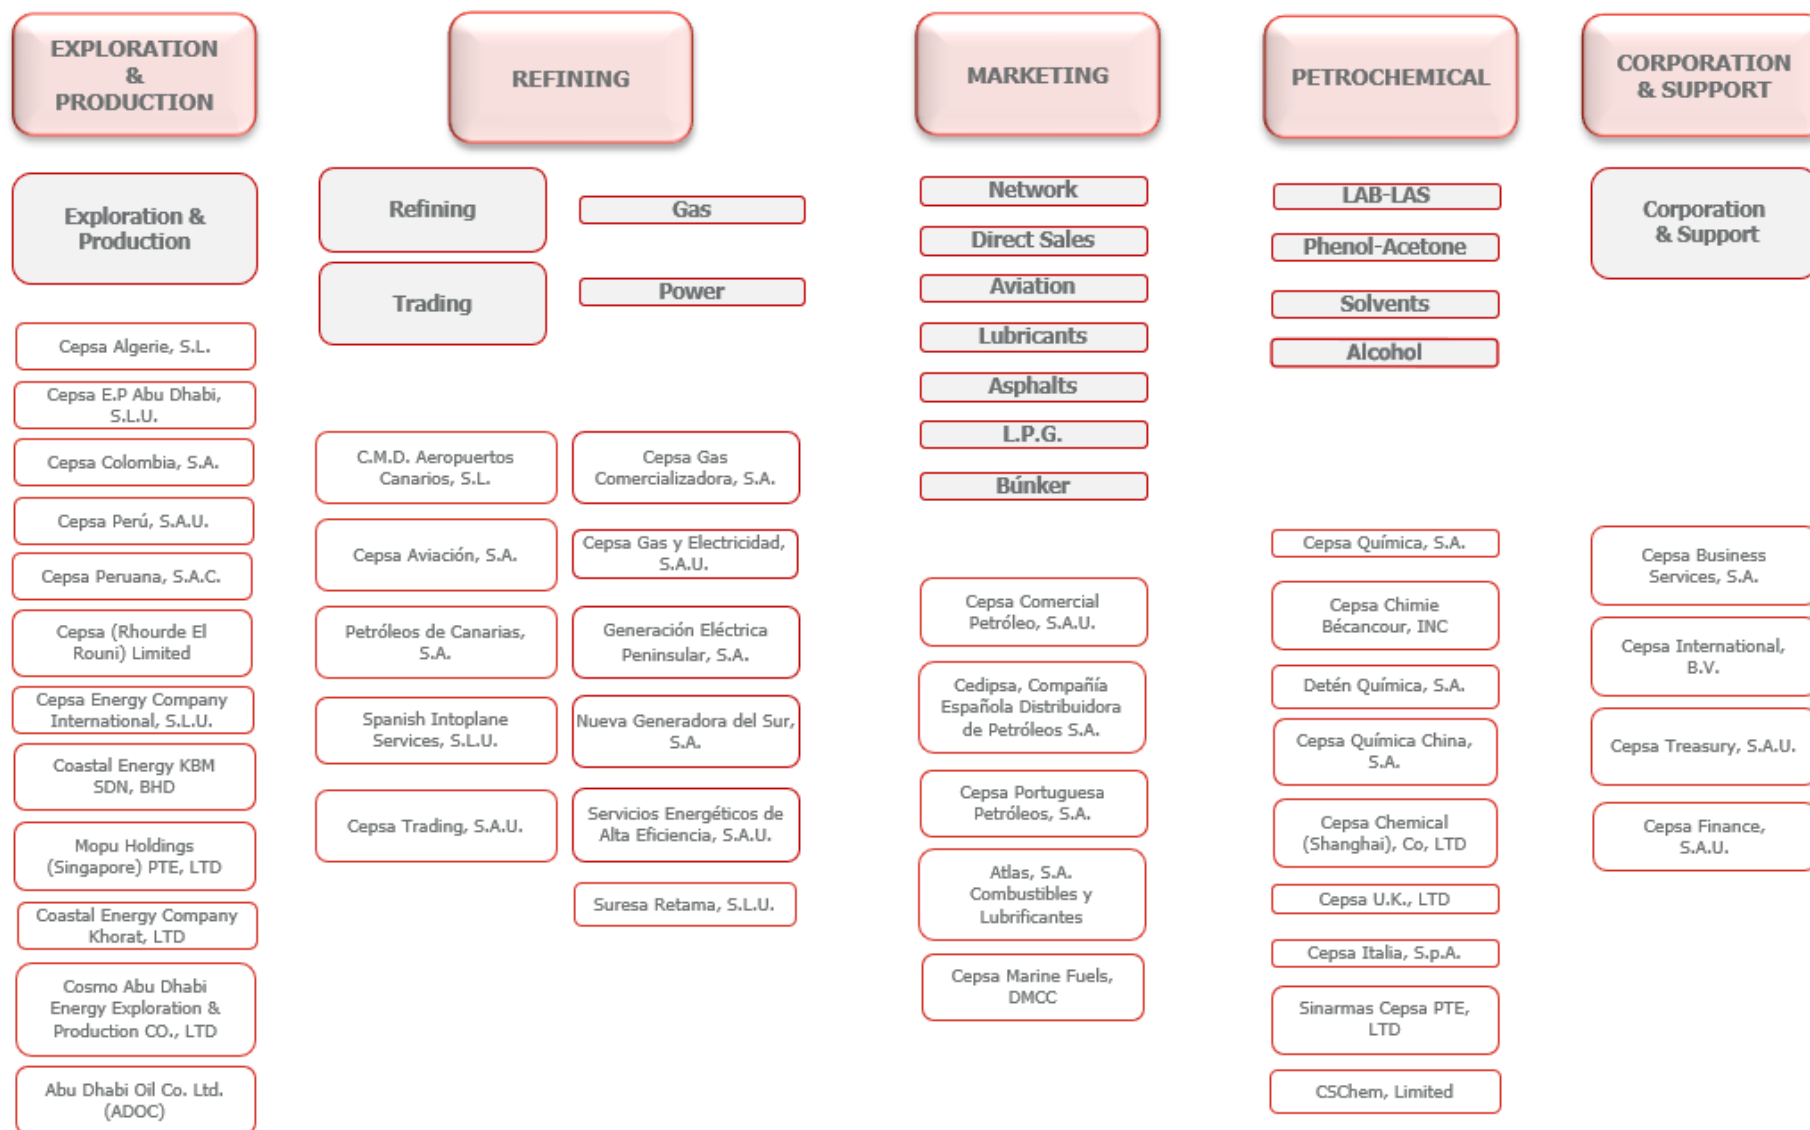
EXPLORATION & PRODUCTION

Exploration & Production

Cepsa Algerie, S.L.

Cepsa E.P Abu Dhabi, S.L.U.

Cepsa Colombia, S.A.

Cepsa Perú, S.A.U.

Cepsa Peruana, S.A.C.

Cepsa (Rhourde El Rouni) Limited

Cepsa Energy Company International, S.L.U.

Coastal Energy KBM SDN, BHD

Mopu Holdings (Singapore) PTE, LTD

Coastal Energy Company Khorat, LTD

Cosmo Abu Dhabi Energy Exploration & Production CO., LTD

Abu Dhabi Oil Co. Ltd. (ADOC)

REFINING

Refining

Trading

Gas

Power

C.M.D. Aeropuertos Canarios, S.L.

Cepsa Aviación, S.A.

Petróleos de Canarias, S.A.

Spanish Intoplane Services, S.L.U.

Cepsa Trading, S.A.U.

Cepsa Gas Comercializadora, S.A.

Cepsa Gas y Electricidad, S.A.U.

Generación Eléctrica Peninsular, S.A.

Nueva Generadora del Sur, S.A.

Servicios Energéticos de Alta Eficiencia, S.A.U.

Suresa Retama, S.L.U.

MARKETING

Network

Direct Sales

Aviation

Lubricants

Asphalts

L.P.G.

Búnker

Cepsa Comercial Petróleo, S.A.U.

Cedipsa, Compañía Española Distribuidora de Petróleos S.A.

Cepsa Portuguesa Petróleos, S.A.

Atlas, S.A. Combustibles y Lubrificantes

Cepsa Marine Fuels, DMCC

PETROCHEMICAL

LAB-LAS

Phenol-Acetone

Solvents

Alcohol

Cepsa Química, S.A.

Cepsa Chimie Bécancour, INC

Detén Química, S.A.

Cepsa Química China, S.A.

Cepsa Chemical (Shanghai), Co, LTD

Cepsa U.K., LTD

Cepsa Italia, S.p.A.

Sinarmas Cepsa PTE, LTD

CSChem, Limited

CORPORATION & SUPPORT

Corporation & Support

Cepsa Business Services, S.A.

Cepsa International, B.V.

Cepsa Treasury, S.A.U.

Cepsa Finance, S.A.U.